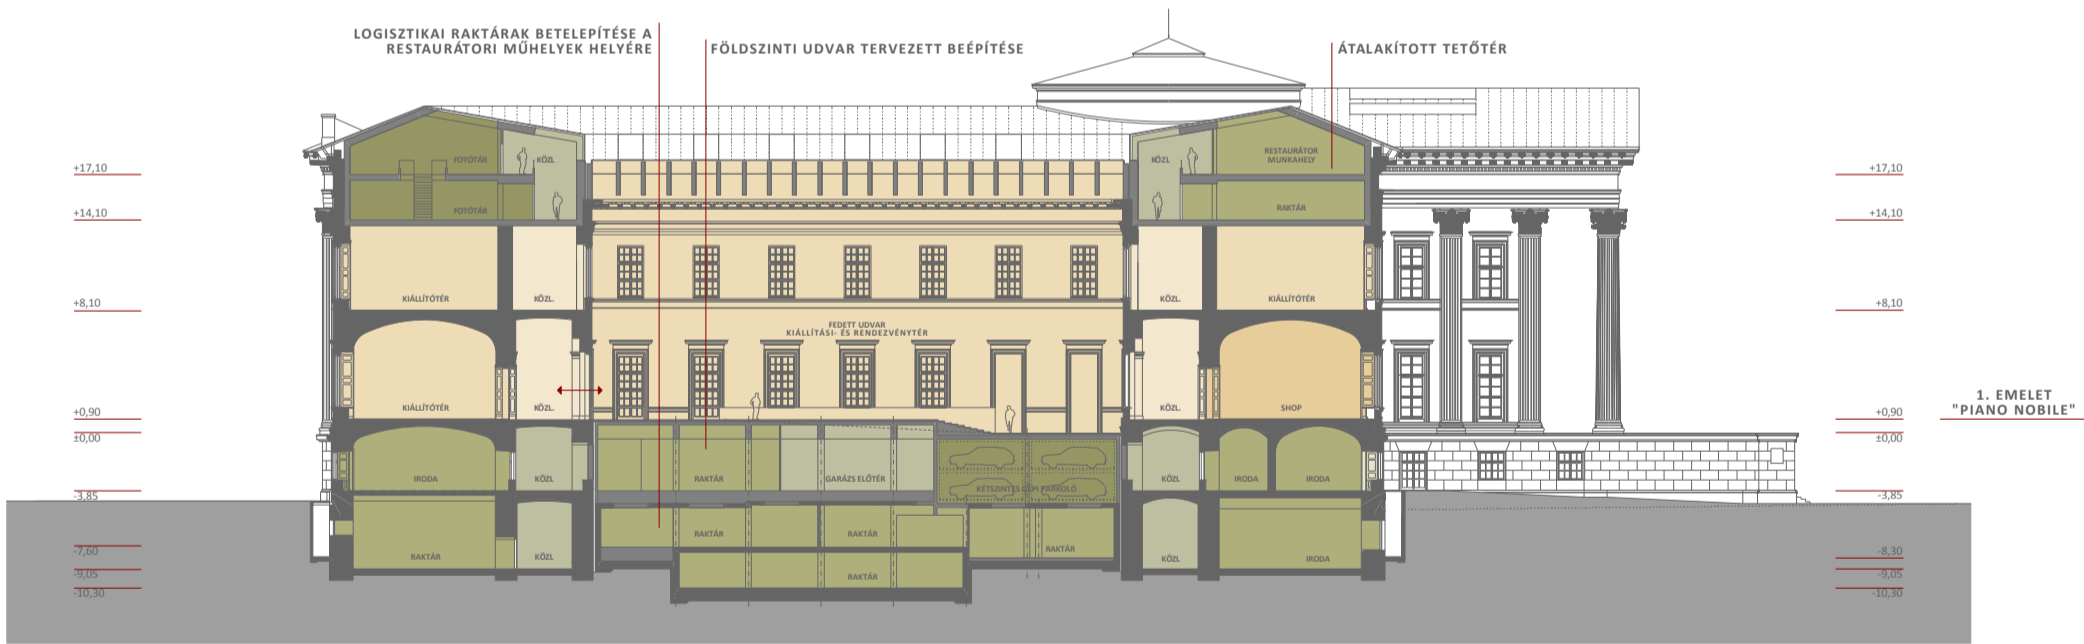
LOGISZTIKAI RAKTÁRAK BETELEPÍTÉSE A RESTAURÁTORI MŰHELYEK HELYÉRE

FÖLDSZINTI UDVAR TERVEZETT BEÉPÍTÉSE

ÁTALAKÍTOTT TETŐTÉR

+17,10
+14,10
+8,10
+0,90
±0,00
-3,85
-7,60
-9,05
-10,30

FOTÓTÁR
KÖZL
FOTÓTÁR
KIÁLLÍTÓTÉR
KÖZL.
KIÁLLÍTÓTÉR
KÖZL.
IRODA
KÖZL
RAKTÁR
KÖZL

FEDETT UDVAR
KIÁLLÍTÁSI- ÉS RENDEZVÉNYTÉR

RAKTÁR
GARÁZS ELŐTÉR
KÉTSZINTES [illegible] PARKOLÓ
RAKTÁR
RAKTÁR
RAKTÁR
RAKTÁR
RAKTÁR

KÖZL
RESTAURÁTOR MUNKAHELY
RAKTÁR
KÖZL.
KIÁLLÍTÓTÉR
KÖZL.
SHOP
KÖZL
IRODA
IRODA
KÖZL
IRODA

+17,10
+14,10
+8,10
+0,90
±0,00
-3,85
-8,30
-9,05
-10,30

1. EMELET
"PIANO NOBILE"